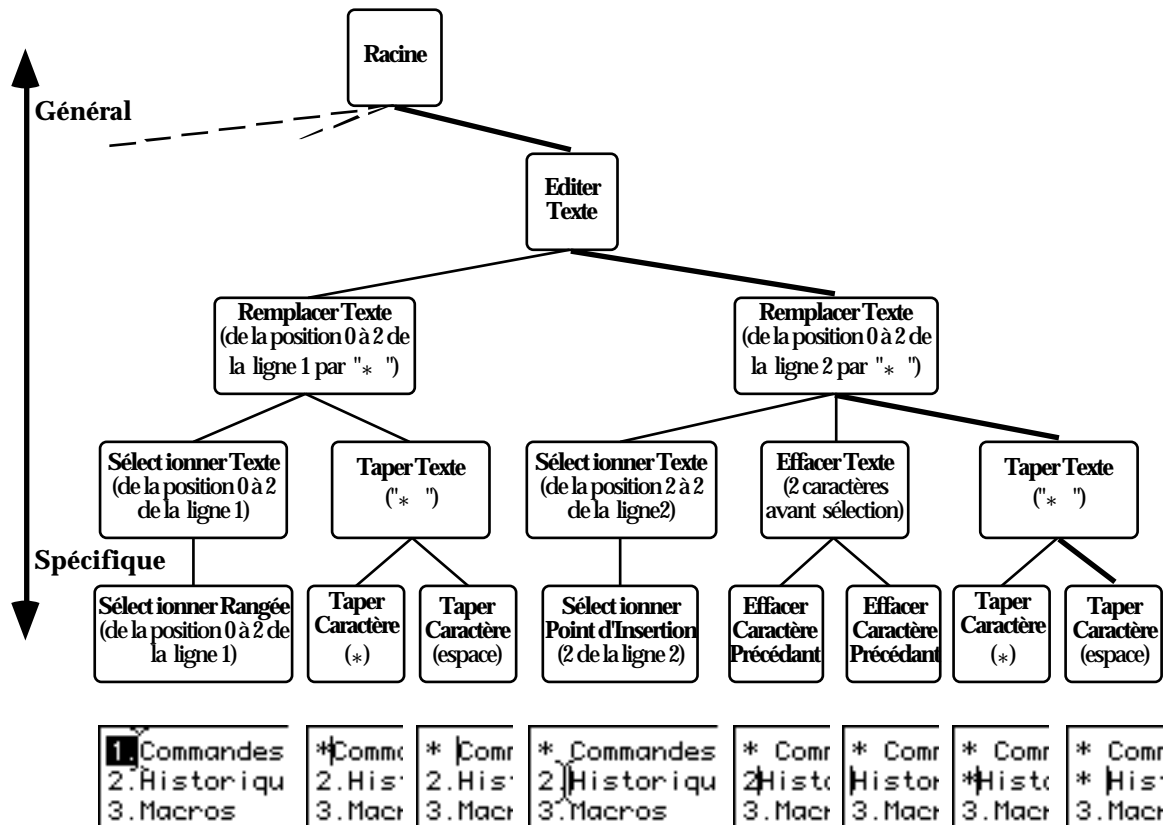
Général

Spécifique

Racine

Editer Texte

Remplacer Texte (de la position 0 à 2 de la ligne 1 par "* ")

Remplacer Texte (de la position 0 à 2 de la ligne 2 par "* ")

Sélect ionner Texte (de la position 0 à 2 de la ligne 1)

Taper Texte ("* ")

Sélect ionner Texte (de la position 2 à 2 de la ligne2)

Effacer Texte (2 caractères avant sélection)

Taper Texte ("* ")

Sélect ionner Rangée (de la position 0 à 2 de la ligne 1)

Taper Caractère (*)

Taper Caractère (espace)

Sélect ionner Point d'Insertion (2 de la ligne 2)

Effacer Caractère Précédant

Effacer Caractère Précédant

Taper Caractère (*)

Taper Caractère (espace)

1.Commandes
2.Historiqu
3.Macros

*Comm
2.His
3.Macr

* Comr
2.His
3.Macr

* Commandes
2.Historiqu
3.Macros

* Comr
2Histo
3.Macr

* Comr
Histor
3.Macr

* Comr
*Histo
3.Macr

* Comr
* His
3.Macr